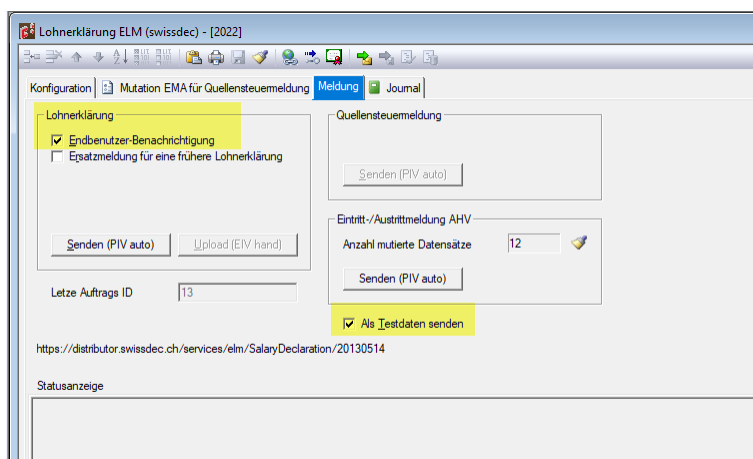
Lohnerklärung ELM (swissdec) - [2022]

Konfiguration | Mutation EMA für Quellensteuermeldung | Meldung | Journal

Lohnerklärung
☑ Endbenutzer-Benachrichtigung
☐ Ersatzmeldung für eine frühere Lohnerklärung

Senden (PIV auto) | Upload (EIV hand)

Letze Auftrags ID 13

Quellensteuermeldung
Senden (PIV auto)

Eintritt-/Austrittmeldung AHV
Anzahl mutierte Datensätze 12
Senden (PIV auto)

☑ Als Testdaten senden

https://distributor.swissdec.ch/services/elm/SalaryDeclaration/20130514

Statusanzeige